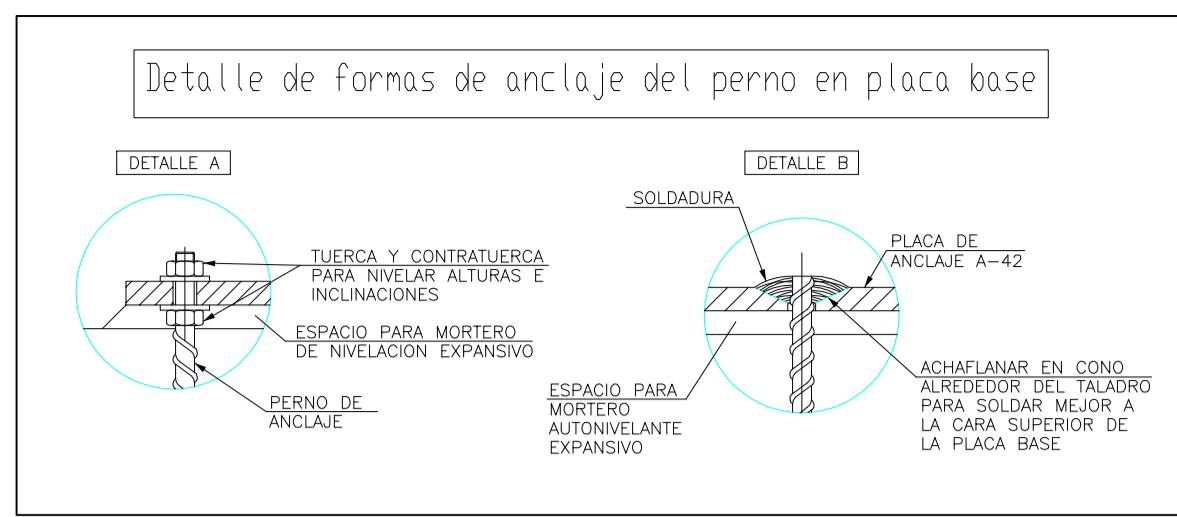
Detalle de formas de anclaje del perno en placa base

DETALLE A

TUERCA Y CONTRATUERCA PARA NIVELAR ALTURAS E INCLINACIONES

ESPACIO PARA MORTERO DE NIVELACION EXPANSIVO

PERNO DE ANCLAJE

DETALLE B

SOLDADURA

PLACA DE ANCLAJE A-42

ACHAFLANAR EN CONO ALREDEDOR DEL TALADRO PARA SOLDAR MEJOR A LA CARA SUPERIOR DE LA PLACA BASE

ESPACIO PARA MORTERO AUTONIVELANTE EXPANSIVO